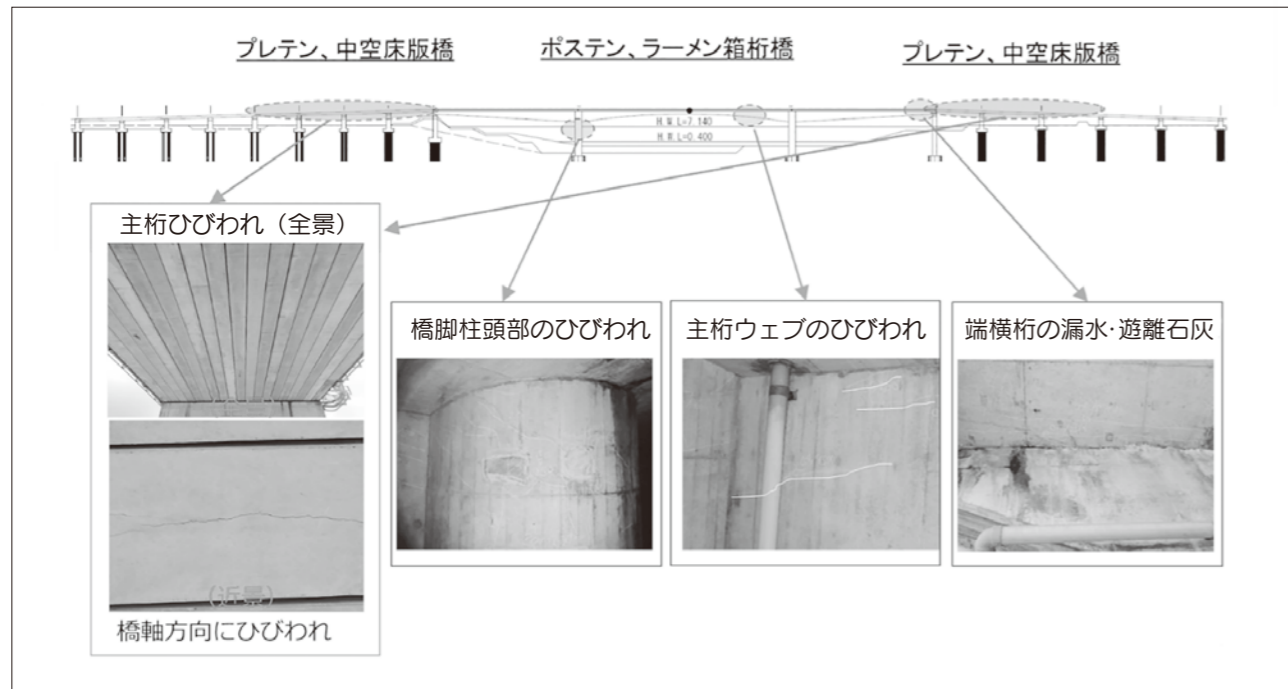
プレテン、中空床版橋

ポステン、ラーメン箱桁橋

プレテン、中空床版橋

H.W.L=7.140

H.W.L=0.400

主桁ひびわれ（全景）

（近景）

橋軸方向にひびわれ

橋脚柱頭部のひびわれ

主桁ウェブのひびわれ

端横桁の漏水･遊離石灰